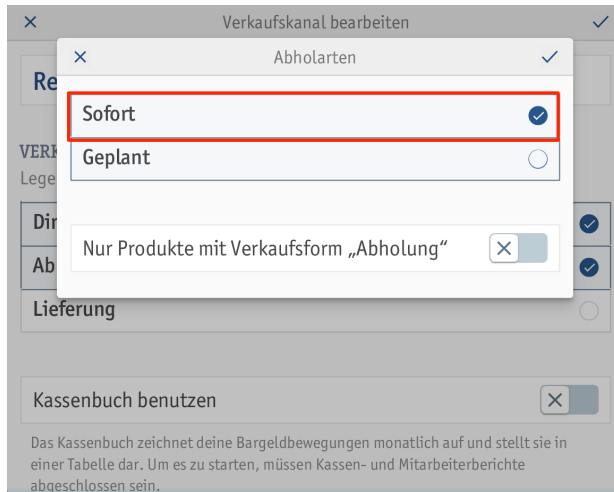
× Verkaufskanal bearbeiten ✓

Re

VERI
Lege

Dir
Ab
Lieferung

× Abholarten ✓

Sofort

Geplant

Nur Produkte mit Verkaufsform „Abholung“

Kassenbuch benutzen

Das Kassenbuch zeichnet deine Bargeldbewegungen monatlich auf und stellt sie in einer Tabelle dar. Um es zu starten, müssen Kassen- und Mitarbeiterberichte abgeschlossen sein.